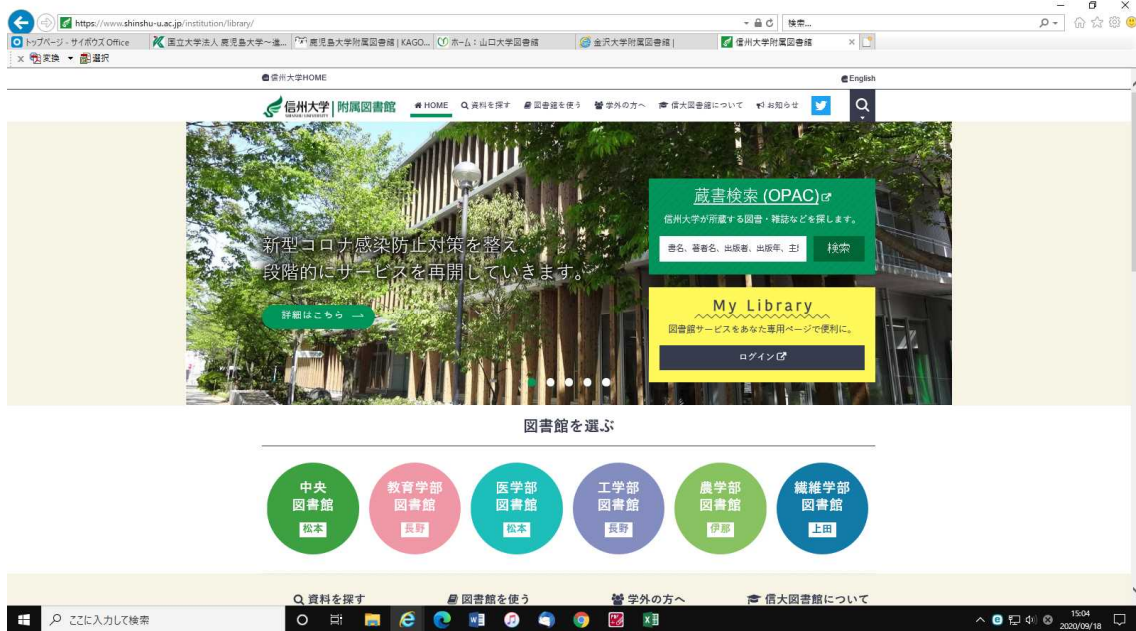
https://www.shinshu-u.ac.jp/institution/library/
検索...
トップページ - サイボウズ Office
国立大学法人 鹿児島大学～進...
鹿児島大学附属図書館 | KAGO...
ホーム：山口大学図書館
金沢大学附属図書館 |
信州大学附属図書館
変換 選択

信州大学HOME
English

信州大学 | 附属図書館
SHINSHU UNIVERSITY
HOME 資料を探す 図書館を使う 学外の方へ 信大図書館について お知らせ

新型コロナ感染防止対策を整え、
段階的にサービスを再開していきます。
詳細はこちら →

蔵書検索 (OPAC)
信州大学が所蔵する図書・雑誌などを探します。
書名、著者名、出版者、出版年、主
検索

My Library
図書館サービスをあなた専用ページで便利に。
ログイン

図書館を選ぶ

中央
図書館
松本

教育学部
図書館
長野

医学部
図書館
松本

工学部
図書館
長野

農学部
図書館
伊那

繊維学部
図書館
上田

資料を探す
図書館を使う
学外の方へ
信大図書館について

ここに入力して検索
15:04
2020/09/18